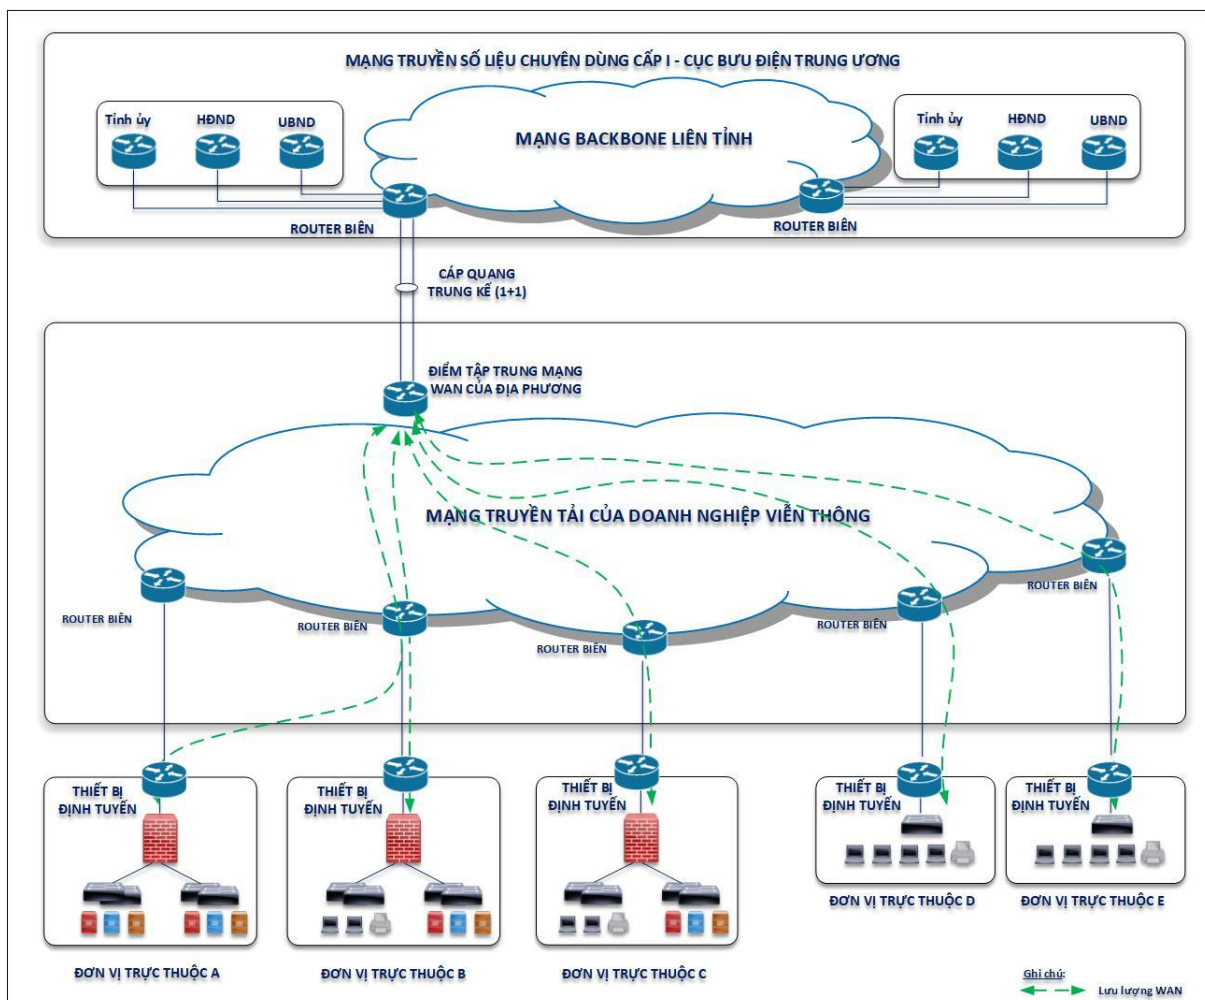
MẠNG TRUYỀN SỐ LIỆU CHUYÊN DÙNG CẤP I - CỤC BƯU ĐIỆN TRUNG ƯƠNG

Tỉnh ủy HĐND UBND

MẠNG BACKBONE LIÊN TỈNH

Tỉnh ủy HĐND UBND

ROUTER BIÊN

ROUTER BIÊN

CÁP QUANG TRUNG KẾ (1+1)

ĐIỂM TẬP TRUNG MẠNG WAN CỦA ĐỊA PHƯƠNG

MẠNG TRUYỀN TẢI CỦA DOANH NGHIỆP VIỄN THÔNG

ROUTER BIÊN

ROUTER BIÊN

ROUTER BIÊN

ROUTER BIÊN

ROUTER BIÊN

THIẾT BỊ ĐỊNH TUYẾN

THIẾT BỊ ĐỊNH TUYẾN

THIẾT BỊ ĐỊNH TUYẾN

THIẾT BỊ ĐỊNH TUYẾN

THIẾT BỊ ĐỊNH TUYẾN

ĐƠN VỊ TRỰC THUỘC D

ĐƠN VỊ TRỰC THUỘC E

ĐƠN VỊ TRỰC THUỘC A

ĐƠN VỊ TRỰC THUỘC B

ĐƠN VỊ TRỰC THUỘC C

Ghi chú:
Lưu lượng WAN